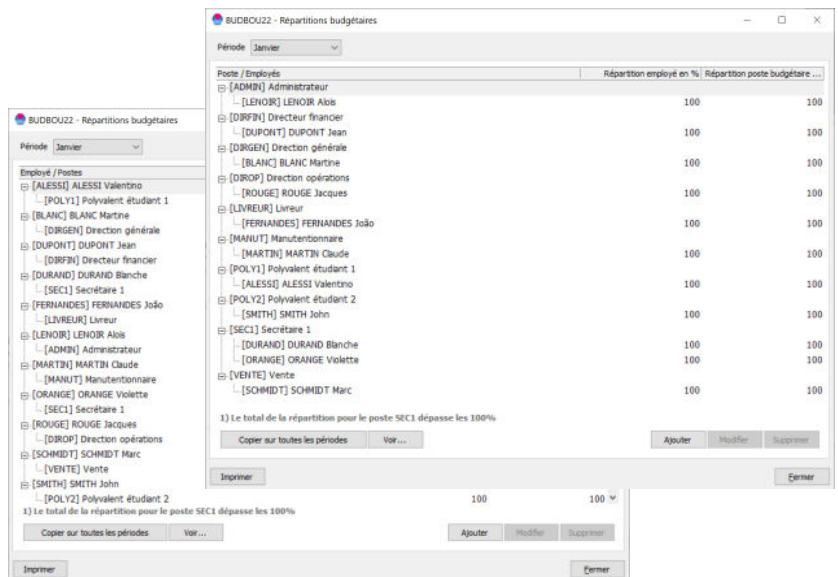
BUDBOU22 - Répartitions budgétaires

Période Janvier

| Poste / Employés | Répartition employé en % | Répartition poste budgétaire ... |
|---|---|---|
| [ADMIN] Administrateur | | |
| [LENOIR] LENOIR Aloïs | 100 | 100 |
| [DIRFIN] Directeur financier | | |
| [DUPONT] DUPONT Jean | 100 | 100 |
| [DIRGEN] Direction générale | | |
| [BLANC] BLANC Martine | 100 | 100 |
| [DIROP] Direction opérations | | |
| [ROUGE] ROUGE Jacques | 100 | 100 |
| [LIVREUR] Livreur | | |
| [FERNANDES] FERNANDES João | 100 | 100 |
| [MANUT] Manutentionnaire | | |
| [MARTIN] MARTIN Claude | 100 | 100 |
| [POLY1] Polyvalent étudiant 1 | | |
| [ALESSI] ALESSI Valentino | 100 | 100 |
| [POLY2] Polyvalent étudiant 2 | | |
| [SMITH] SMITH John | 100 | 100 |
| [SEC1] Secrétaire 1 | | |
| [DURAND] DURAND Blanche | 100 | 100 |
| [ORANGE] ORANGE Violette | 100 | 100 |
| [VENTE] Vente | | |
| [SCHMIDT] SCHMIDT Marc | 100 | 100 |

1) Le total de la répartition pour le poste SEC1 dépasse les 100%

Copier sur toutes les périodes   Voir...   Ajouter   Modifier   Supprimer

Imprimer   Fermer

BUDBOU22 - Répartitions budgétaires

Période Janvier

Employé / Postes
[ALESSI] ALESSI Valentino
[POLY1] Polyvalent étudiant 1
[BLANC] BLANC Martine
[DIRGEN] Direction générale
[DUPONT] DUPONT Jean
[DIRFIN] Directeur financier
[DURAND] DURAND Blanche
[SEC1] Secrétaire 1
[FERNANDES] FERNANDES João
[LIVREUR] Livreur
[LENOIR] LENOIR Aloïs
[ADMIN] Administrateur
[MARTIN] MARTIN Claude
[MANUT] Manutentionnaire
[ORANGE] ORANGE Violette
[SEC1] Secrétaire 1
[ROUGE] ROUGE Jacques
[DIROP] Direction opérations
[SCHMIDT] SCHMIDT Marc
[VENTE] Vente
[SMITH] SMITH John
[POLY2] Polyvalent étudiant 2   100   100

1) Le total de la répartition pour le poste SEC1 dépasse les 100%

Copier sur toutes les périodes   Voir...   Ajouter   Modifier   Supprimer

Imprimer   Fermer